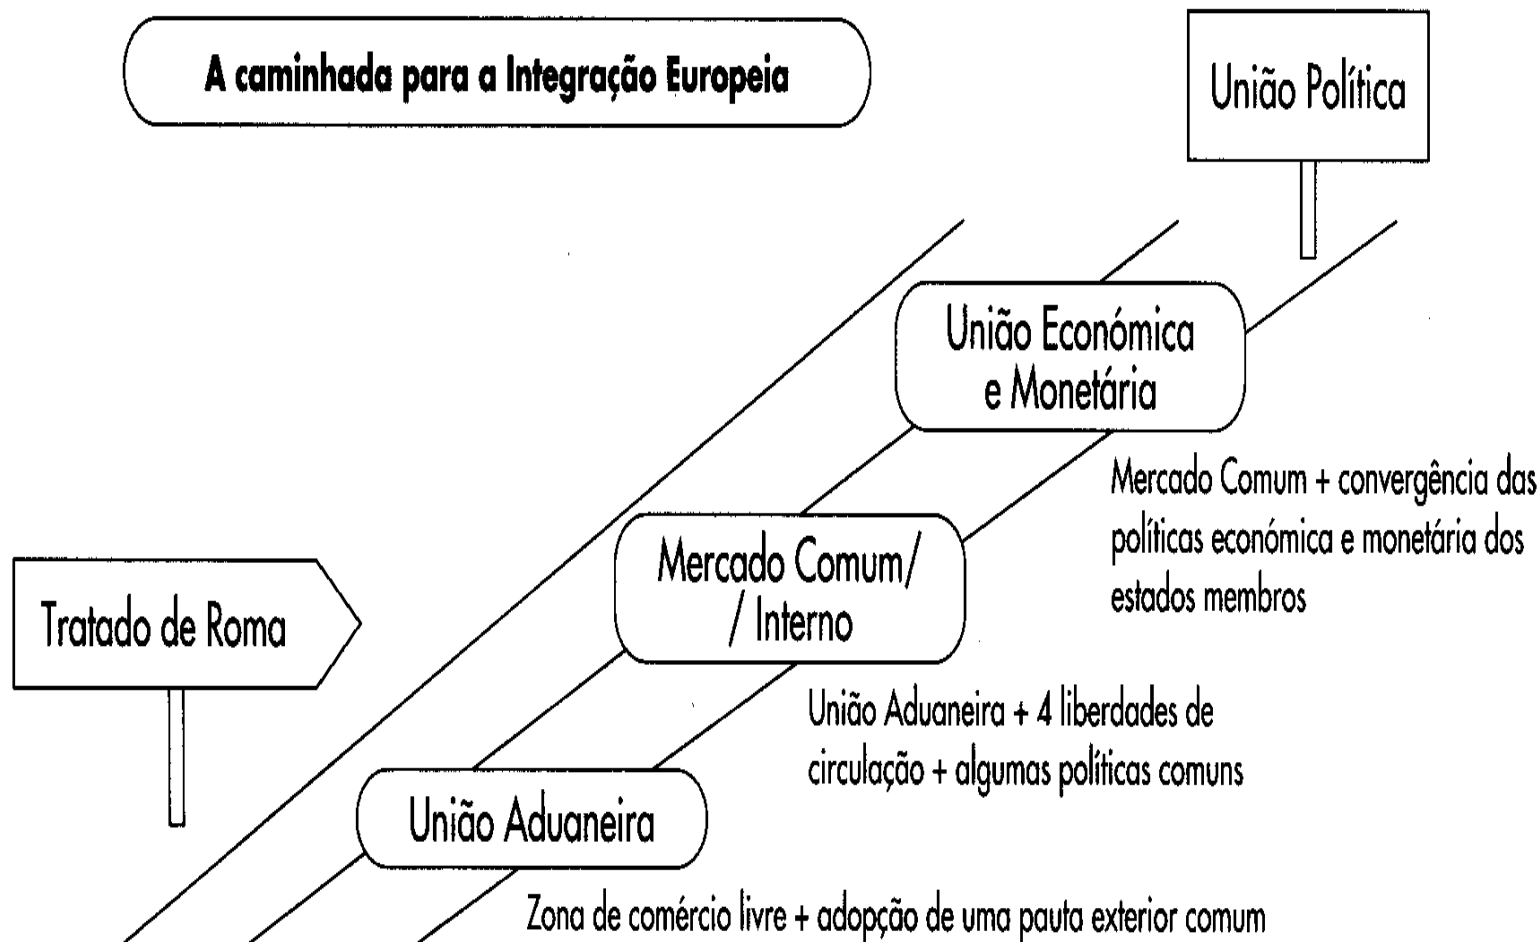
A caminhada para a Integração Europeia

União Política

União Económica e Monetária

Mercado Comum + convergência das políticas económica e monetária dos estados membros

Tratado de Roma

Mercado Comum/ / Interno

União Aduaneira + 4 liberdades de circulação + algumas políticas comuns

União Aduaneira

Zona de comércio livre + adopção de uma pauta exterior comum